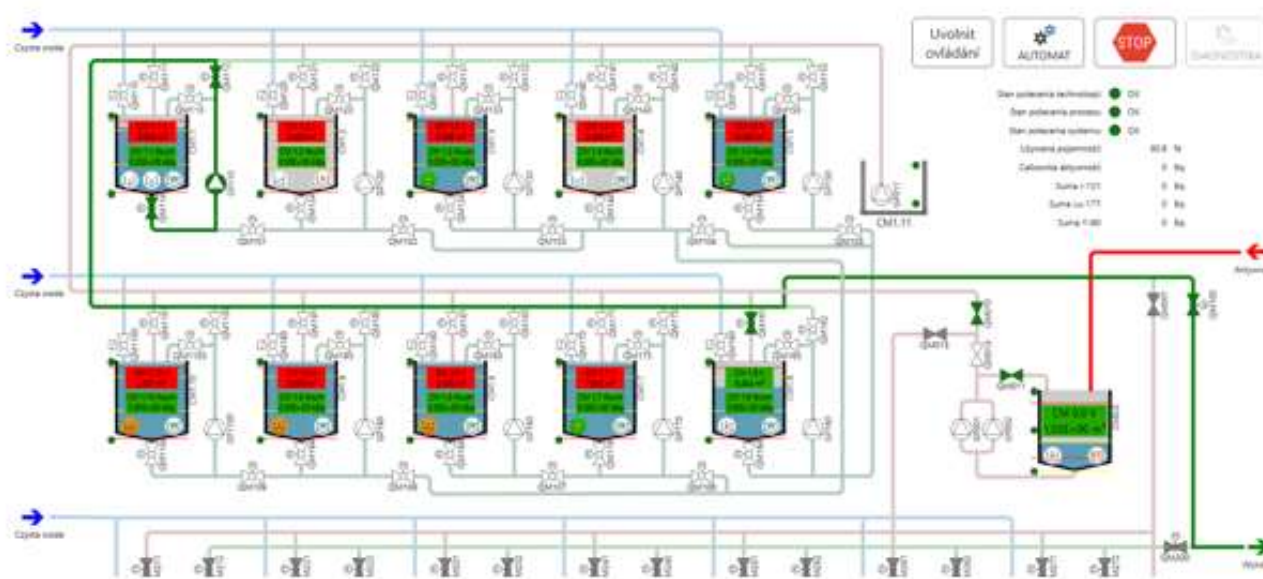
Čistá voda

Uvolnit ovládání

AUTOMAT

STOP

DIAGNOSTIKA

Stav pohonu technologie OK
Stav pohonu procesu OK
Stav pohonu systému OK
Užívané pojemnosti 80.8 %
Celkové aktivnosti 0 Kg
Suma i 1 0 Kg
Suma cu 0 Kg
Suma 0 Kg

CM1.11

Čistá voda

Aktivní

Čistá voda